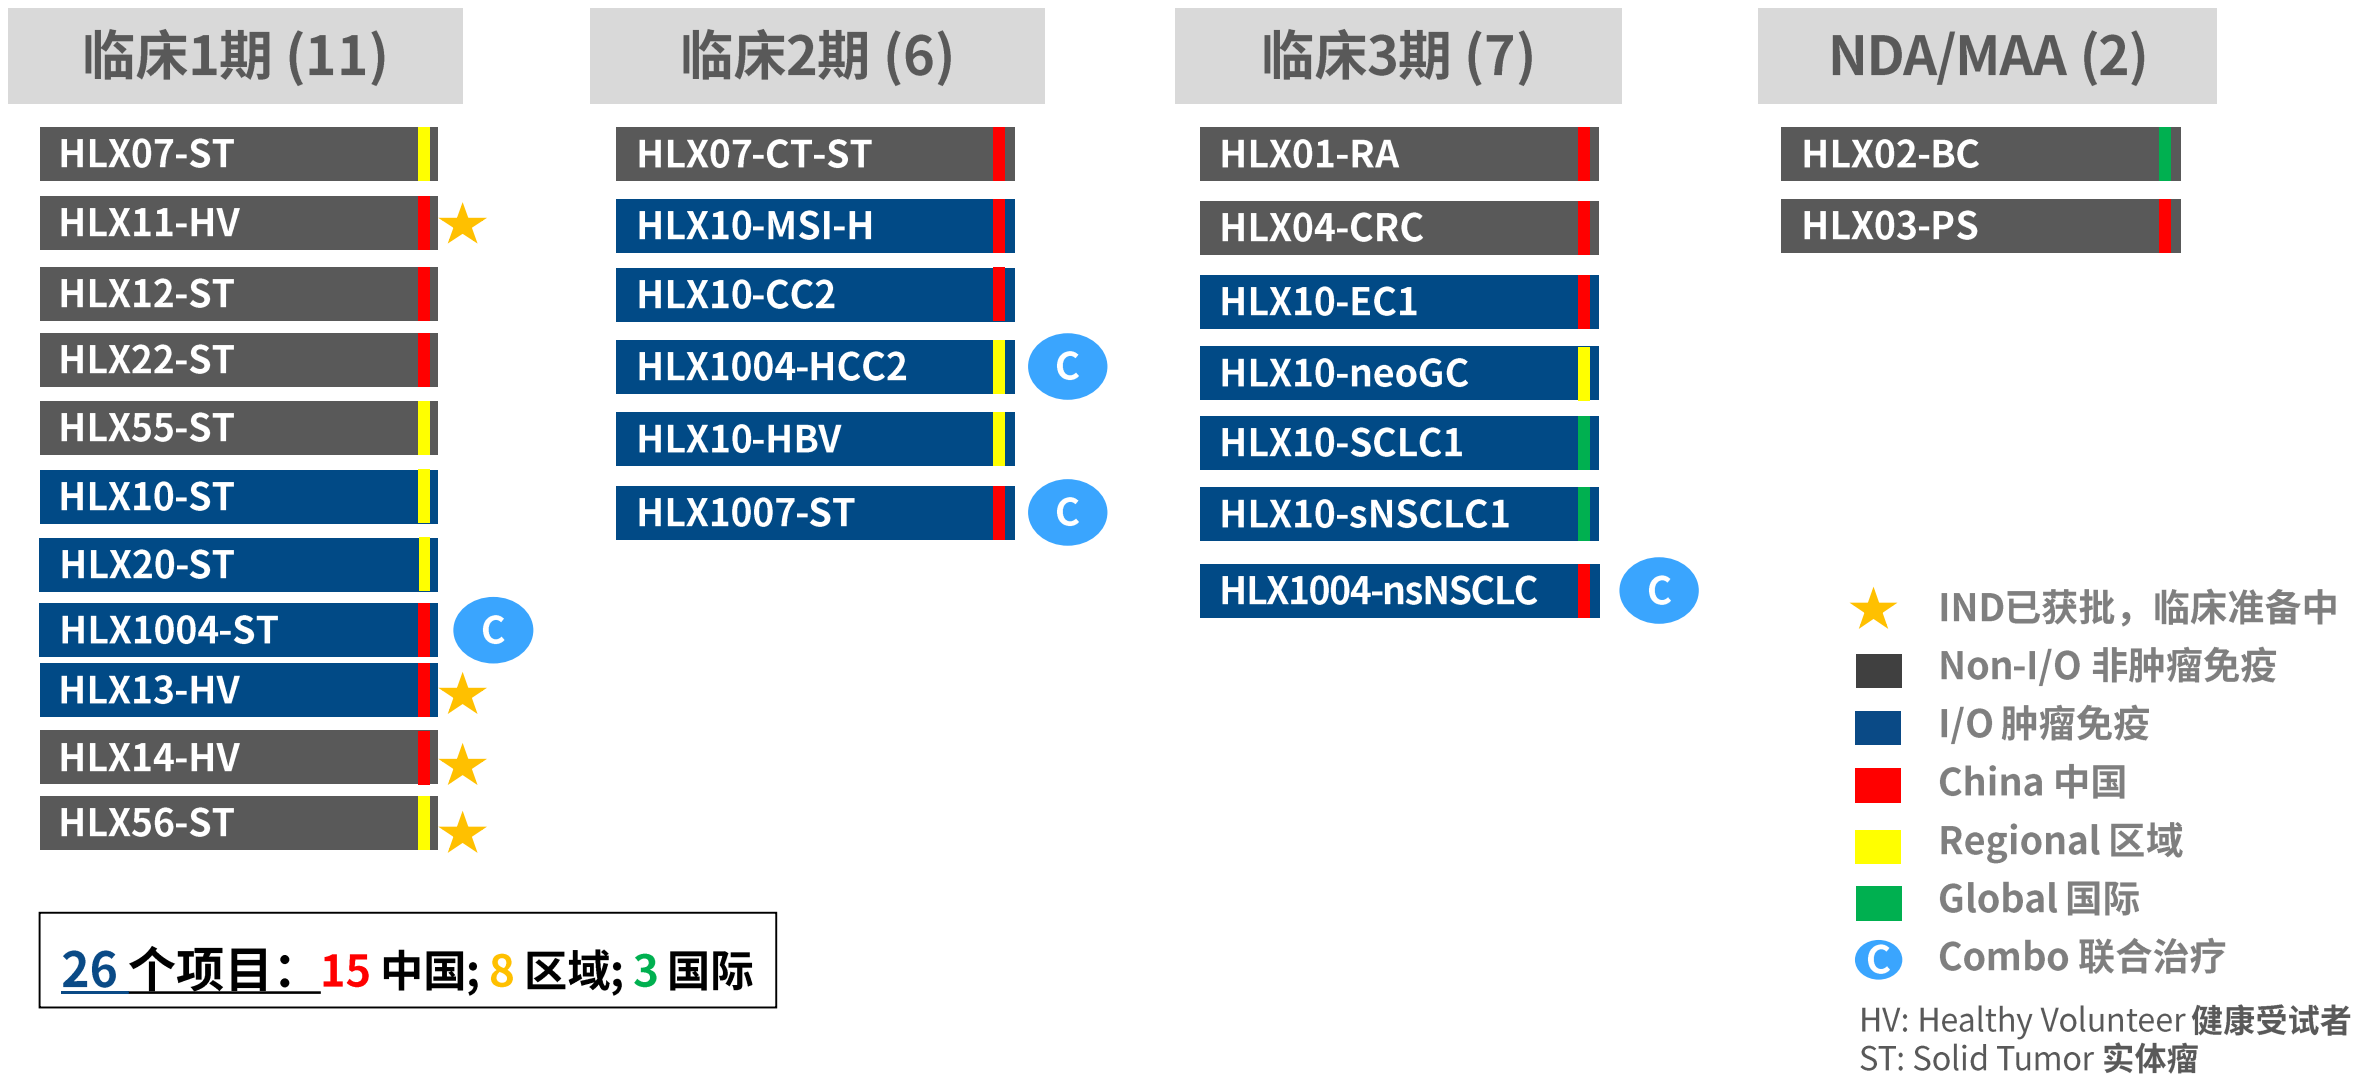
临床1期 (11)

HLX07-ST
HLX11-HV ★
HLX12-ST
HLX22-ST
HLX55-ST
HLX10-ST
HLX20-ST
HLX1004-ST C
HLX13-HV ★
HLX14-HV ★
HLX56-ST ★

临床2期 (6)

HLX07-CT-ST
HLX10-MSI-H
HLX10-CC2
HLX1004-HCC2 C
HLX10-HBV
HLX1007-ST C

临床3期 (7)

HLX01-RA
HLX04-CRC
HLX10-EC1
HLX10-neoGC
HLX10-SCLC1
HLX10-sNSCLC1
HLX1004-nsNSCLC C

NDA/MAA (2)

HLX02-BC
HLX03-PS

26 个项目： 15 中国; 8 区域; 3 国际

★ IND已获批，临床准备中
Non-I/O 非肿瘤免疫
I/O 肿瘤免疫
China 中国
Regional 区域
Global 国际
C Combo 联合治疗

HV: Healthy Volunteer 健康受试者
ST: Solid Tumor 实体瘤